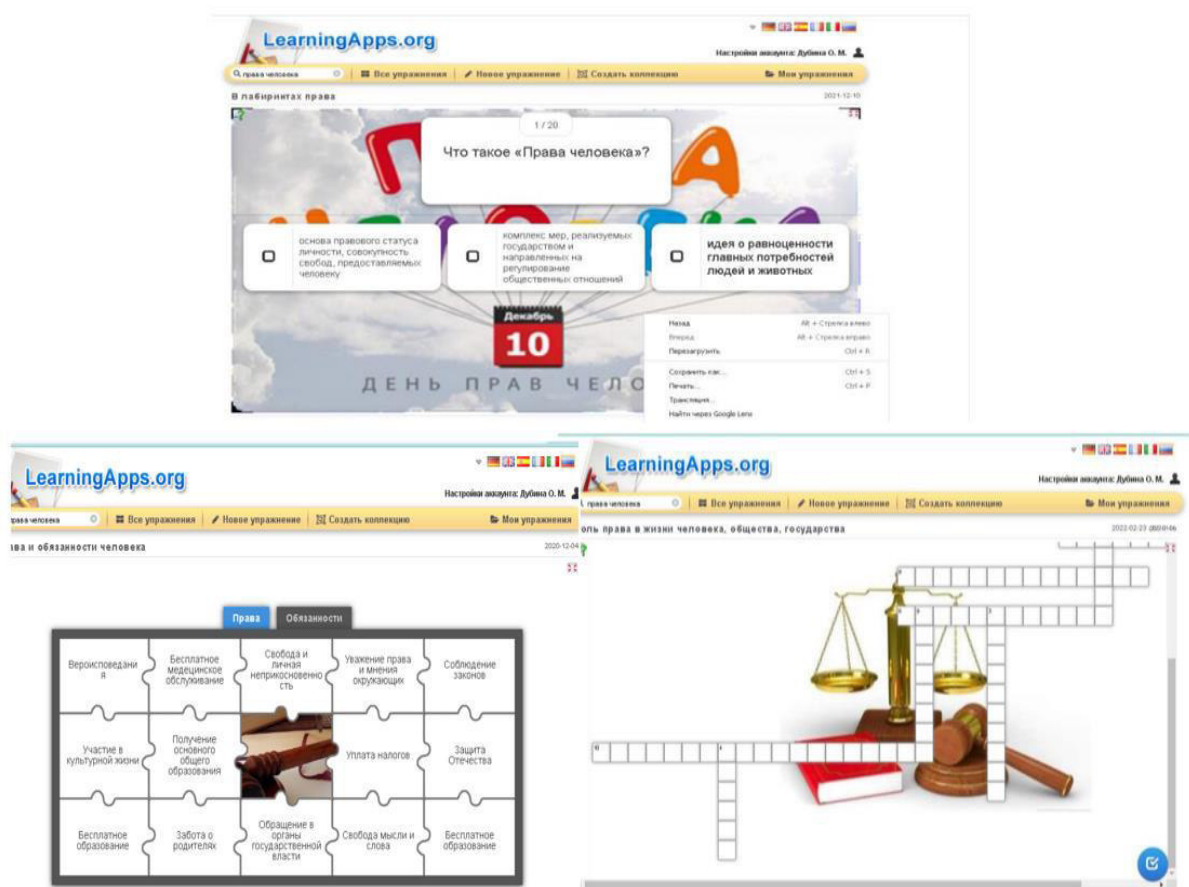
LearningApps.org

Настройки аккаунта: Дубина О. М.

права человека | Все упражнения | Новое упражнение | Создать коллекцию | Мои упражнения

В лабиринтах права

2021-12-10

1 / 20

Что такое «Права человека»?

основа правового статуса личности, совокупность свобод, предоставляемых человеку

комплекс мер, реализуемых государством и направленных на регулирование общественных отношений

идея о равноценности главных потребностей людей и животных

Декабрь

10

ДЕНЬ ПРАВ ЧЕЛО

Назад Alt + Стрелка влево
Вперед Alt + Стрелка вправо
Перезагрузить Ctrl + R
Сохранить как... Ctrl + S
Печать... Ctrl + P
Трансляция...
Найти через Google Lens

LearningApps.org

Настройки аккаунта: Дубина О. М.

права человека | Все упражнения | Новое упражнение | Создать коллекцию | Мои упражнения

ава и обязанности человека

2020-12-04

Права | Обязанности

| Вероисповедания | Бесплатное медицинское обслуживание | Свобода и личная неприкосновенность | Уважение права и мнения окружающих | Соблюдение законов |
|---|---|---|---|---|
| Участие в культурной жизни | Получение основного общего образования | | Уплата налогов | Защита Отечества |
| Бесплатное образование | Забота о родителях | Обращение в органы государственной власти | Свобода мысли и слова | Бесплатное образование |

LearningApps.org

Настройки аккаунта: Дубина О. М.

права человека | Все упражнения | Новое упражнение | Создать коллекцию | Мои упражнения

оль права в жизни человека, общества, государства

2022-02-23